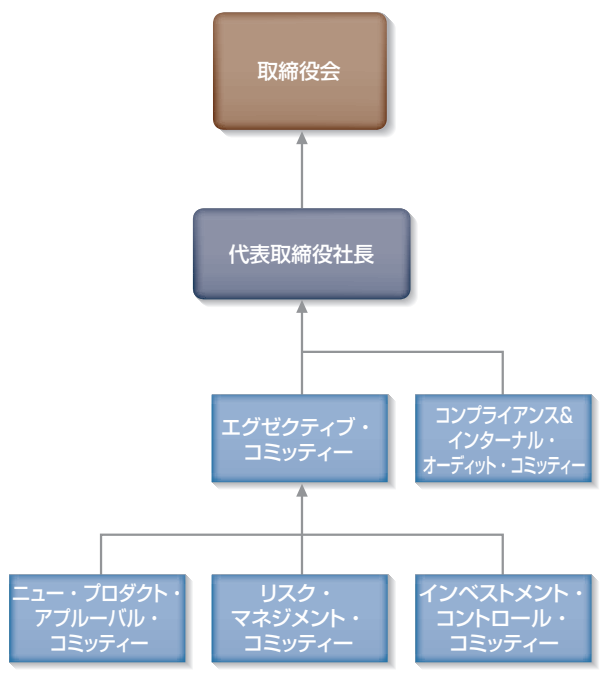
取締役会

代表取締役社長

エグゼクティブ・コミッティー

コンプライアンス&インターナル・オーディット・コミッティー

ニュー・プロダクト・アプルーバル・コミッティー

リスク・マネジメント・コミッティー

インベストメント・コントロール・コミッティー